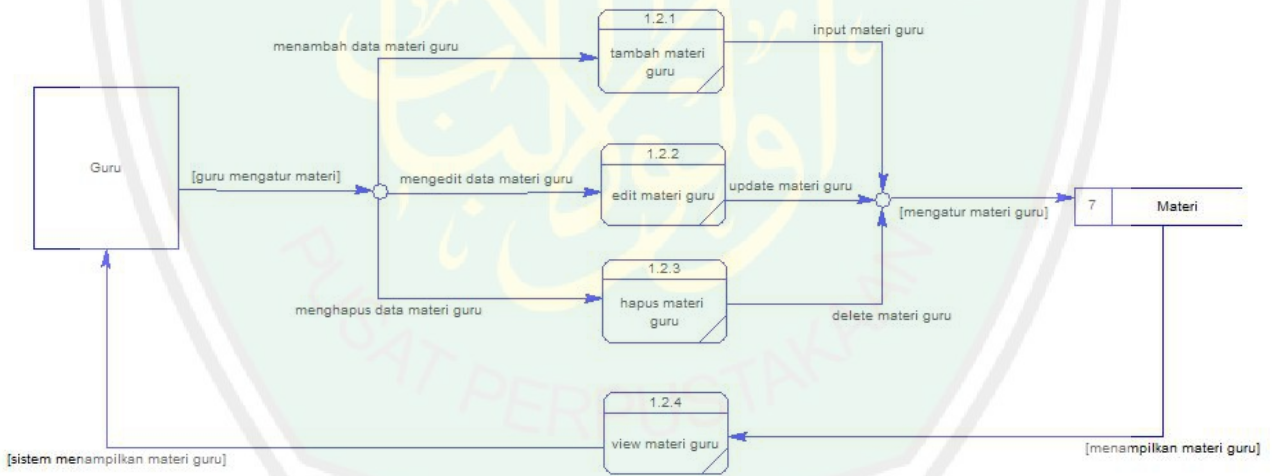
1.2.1
menambah data materi guru
tambah materi guru
input materi guru

Guru
[guru mengatur materi]
1.2.2
mengedit data materi guru
edit materi guru
update materi guru
[mengatur materi guru]
7
Materi

1.2.3
hapus materi guru
menghapus data materi guru
delete materi guru

PUSAT PERPUSTAKAAN

1.2.4
view materi guru
[sistem menampilkan materi guru]
[menampilkan materi guru]